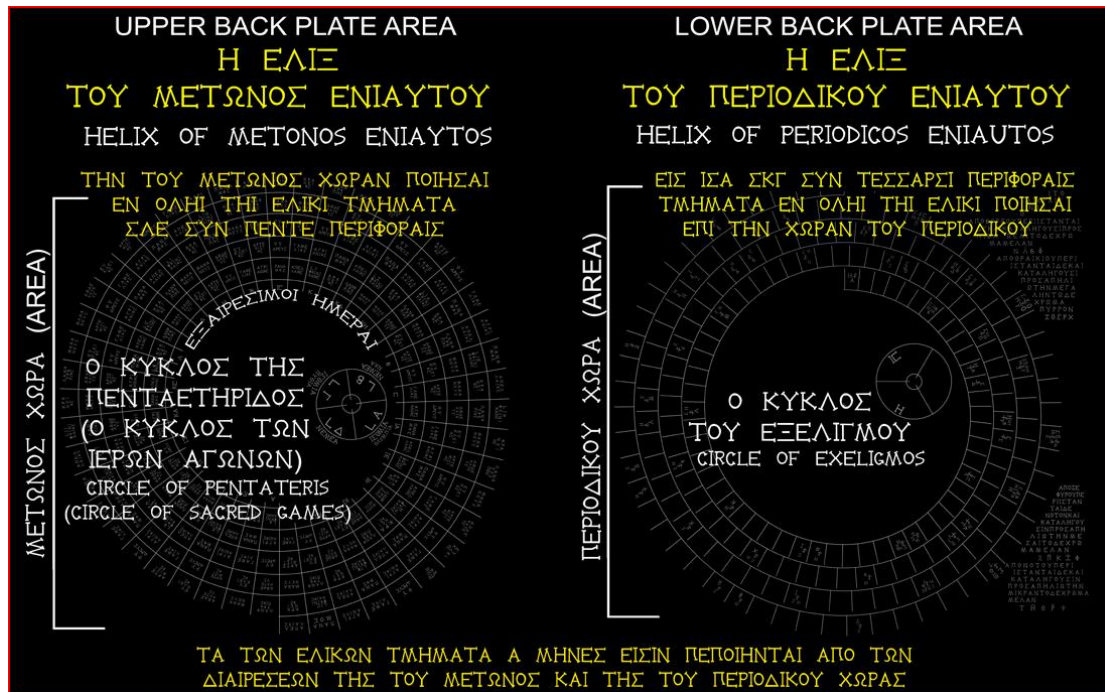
UPPER BACK PLATE AREA
Η ΕΛΙΞ
ΤΟΥ ΜΕΤΩΝΟΣ ΕΝΙΑΥΤΟΥ
HELIX OF METONOS ENIAYTOS

ΤΗΝ ΤΟΥ ΜΕΤΩΝΟΣ ΧΩΡΑΝ ΠΟΙΗΣΑΙ
ΕΝ ΟΛΗΙ ΤΗΙ ΕΛΙΚΙ ΤΜΗΜΑΤΑ
ΣΛΕ ΣΥΝ ΠΕΝΤΕ ΠΕΡΙΦΟΡΑΙΣ

ΜΕΤΩΝΟΣ ΧΩΡΑ (AREA)

ΕΞΑΙΡΕΣΙΜΟΙ ΗΜΕΡΑΙ

Ο ΚΥΚΛΟΣ ΤΗΣ ΠΕΝΤΑΕΤΗΡΙΔΟΣ
(Ο ΚΥΚΛΟΣ ΤΩΝ ΙΕΡΩΝ ΑΓΩΝΩΝ)
CIRCLE OF PENTATERIS
(CIRCLE OF SACRED GAMES)

LOWER BACK PLATE AREA
Η ΕΛΙΞ
ΤΟΥ ΠΕΡΙΟΔΙΚΟΥ ΕΝΙΑΥΤΟΥ
HELIX OF PERIODICOS ENIAUTOS

ΕΙΣ ΙΣΑ ΣΚΓ ΣΥΝ ΤΕΣΣΑΡΣΙ ΠΕΡΙΦΟΡΑΙΣ
ΤΜΗΜΑΤΑ ΕΝ ΟΛΗΙ ΤΗΙ ΕΛΙΚΙ ΠΟΙΗΣΑΙ
ΕΠΙ ΤΗΝ ΧΩΡΑΝ ΤΟΥ ΠΕΡΙΟΔΙΚΟΥ

ΠΕΡΙΟΔΙΚΟΥ ΧΩΡΑ (AREA)

Ο ΚΥΚΛΟΣ
ΤΟΥ ΕΞΕΛΙΓΜΟΥ
CIRCLE OF EXELIGMOS

ΤΑ ΤΩΝ ΕΛΙΚΩΝ ΤΜΗΜΑΤΑ Α ΜΗΝΕΣ ΕΙΣΙΝ ΠΕΠΟΙΗΝΤΑΙ ΑΠΟ ΤΩΝ
ΔΙΑΙΡΕΣΕΩΝ ΤΗΣ ΤΟΥ ΜΕΤΩΝΟΣ ΚΑΙ ΤΗΣ ΤΟΥ ΠΕΡΙΟΔΙΚΟΥ ΧΩΡΑΣ